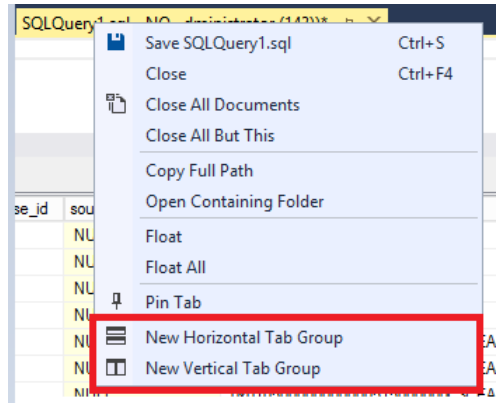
SQLQuery1.sql - NO...dministrator (142))*

Save SQLQuery1.sql Ctrl+S
Close Ctrl+F4
Close All Documents
Close All But This
Copy Full Path
Open Containing Folder
Float
Float All
Pin Tab
New Horizontal Tab Group
New Vertical Tab Group

se_id
sou
NU
NU
NU
NU
NU
NU